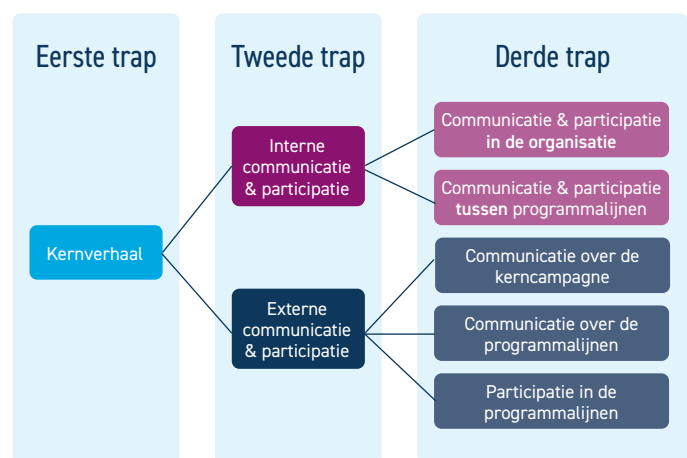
Eerste trap

Kernverhaal

Tweede trap

Interne communicatie & participatie

Externe communicatie & participatie

Derde trap

Communicatie & participatie in de organisatie

Communicatie & participatie tussen programmalijnen

Communicatie over de kerncampagne

Communicatie over de programmalijnen

Participatie in de programmalijnen